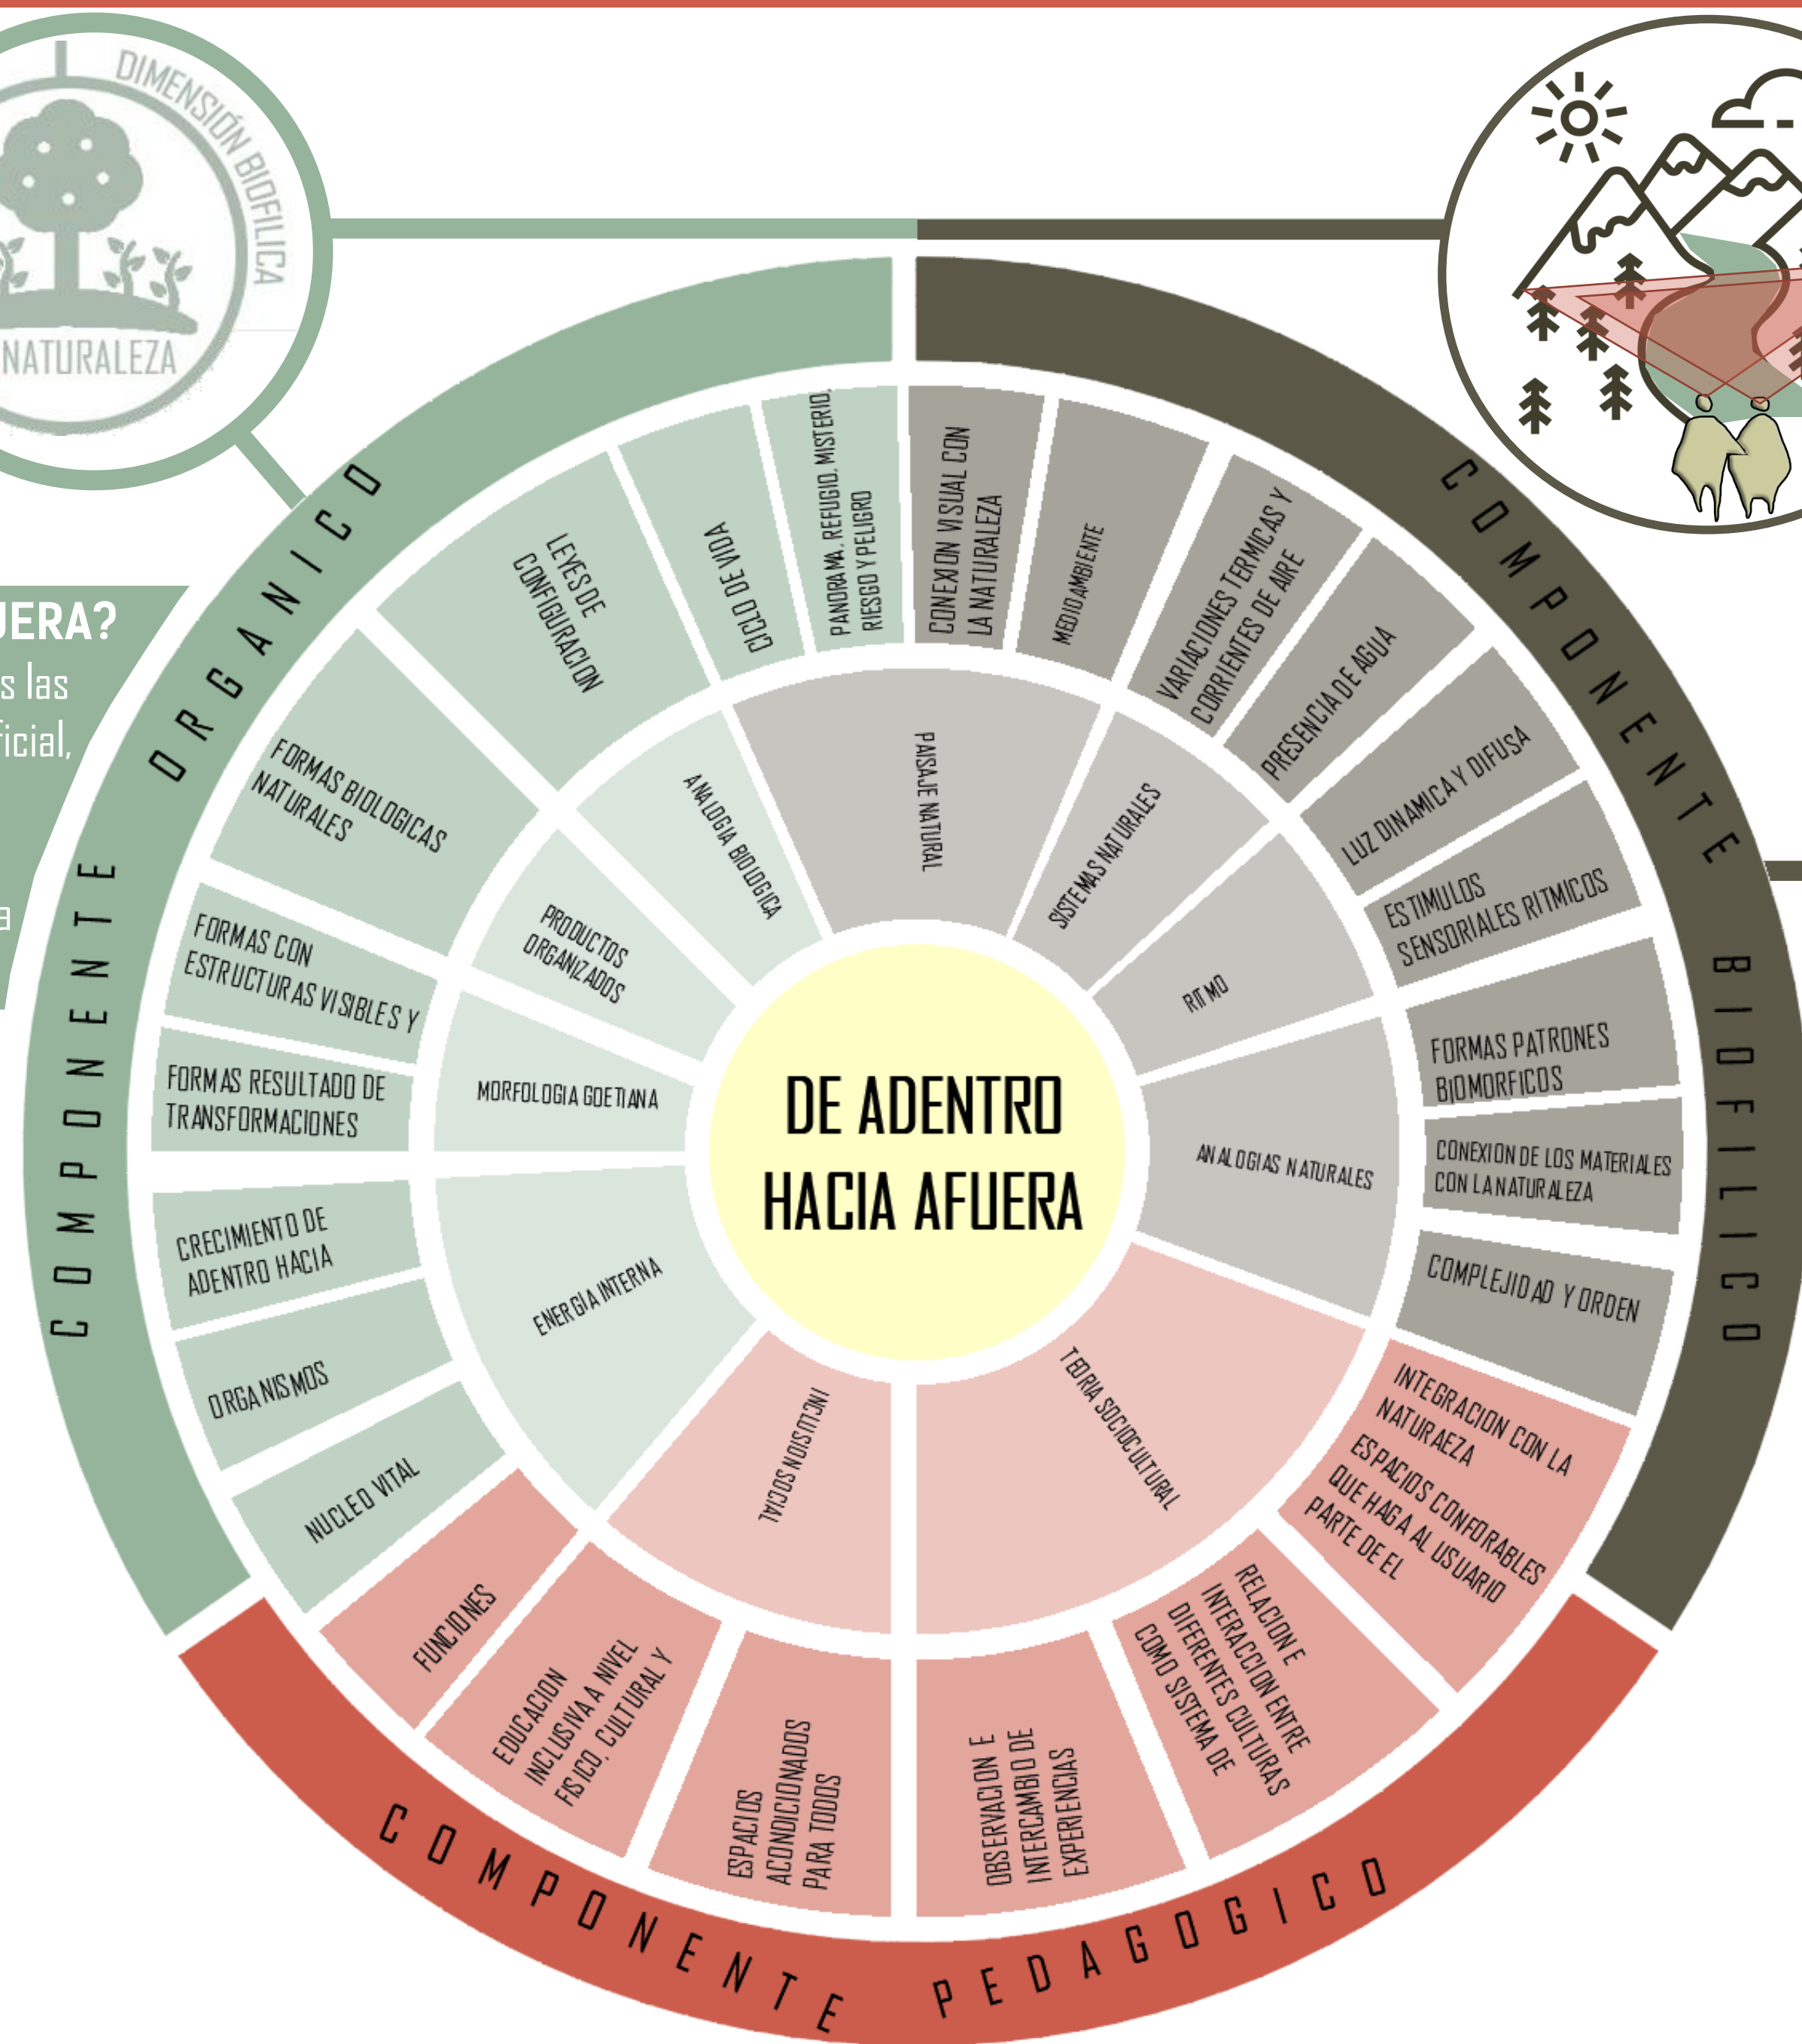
DIMENSIÓN BIOFILICA

NATURALEZA

JERA?
s las
ficial,

COMPONENTE ORGANICO

COMPONENTE BIOFILICO

COMPONENTE PEDAGOGICO

DE ADENTRO HACIA AFUERA

LEYES DE CONFIGURACION

CICLO DE VIDA

PANORAMA, REFUGIO, MISTERIO, RIESGO Y PELIGRO

CONEXION VISUAL CON LA NATURALEZA

MEDIO AMBIENTE

VARIACIONES TERMICAS Y CORRIENTES DE AIRE

PRESENCIA DE AGUA

LUZ DINAMICA Y DIFUSA

ESTIMULOS SENSORIALES RITMICOS

FORMAS PATRONES BIOMORFICOS

CONEXION DE LOS MATERIALES CON LA NATURALEZA

COMPLEJIDAD Y ORDEN

INTEGRACION CON LA NATURAEZA

ESPACIOS CONFORABLES QUE HAGA AL USUARIO PARTE DE EL

RELACION E INTERACCION ENTRE DIFERENTES CULTURAS COMO SISTEMA DE

OBSERVACION E INTERCAMBIO DE EXPERIENCIAS

ESPACIOS ACONDICIONADOS PARA TODOS

EDUCACION INCLUSIVA A NIVEL FISICO, CULTURAL Y

FUNCIONES

NUCLEO VITAL

ORGANISMOS

CRECIMIENTO DE ADENTRO HACIA

FORMAS RESULTADO DE TRANSFORMACIONES

FORMAS CON ESTRUCTURAS VISIBLES Y

FORMAS BIOLOGICAS NATURALES

ANALOGIA BIOLOGICA

PAISAJE NATURAL

SISTEMAS NATURALES

RITMO

ANALOGIAS NATURALES

TEORIA SOCIOCULTURAL

INCLUSION SOCIAL

ENERGIA INTERNA

MORFOLOGIA GOETIANA

PRODUCTOS ORGANIZADOS